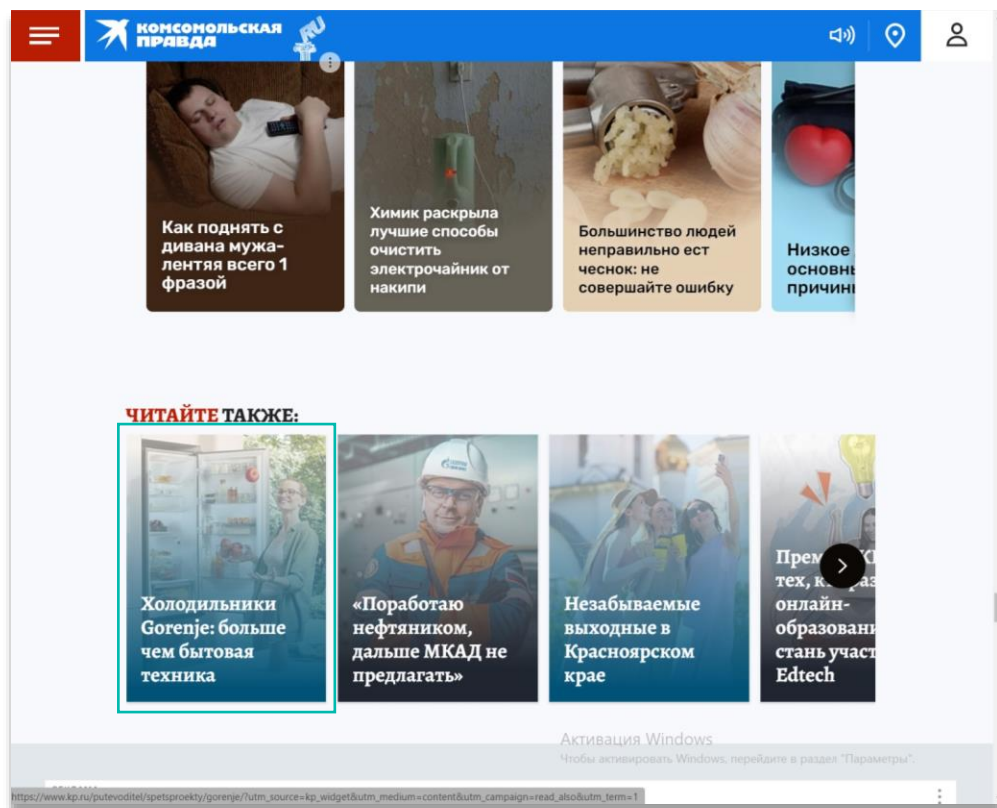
КОМСОМОЛЬСКАЯ ПРАВДА .RU

Как поднять с дивана мужа-лентяя всего 1 фразой

Химик раскрыла лучшие способы очистить электрочайник от накипи

Большинство людей неправильно ест чеснок: не совершайте ошибку

Низкое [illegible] основны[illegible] причин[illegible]

ЧИТАЙТЕ ТАКЖЕ:

Холодильники Gorenje: больше чем бытовая техника

«Поработаю нефтяником, дальше МКАД не предлагать»

Незабываемые выходные в Красноярском крае

Прем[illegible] тех, к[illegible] онлайн-образовани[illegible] стань участ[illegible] Edtech

Активация Windows
Чтобы активировать Windows, перейдите в раздел "Параметры".

https://www.kp.ru/putevoditel/spetsproekty/gorenje/?utm_source=kp_widget&utm_medium=content&utm_campaign=read_also&utm_term=1